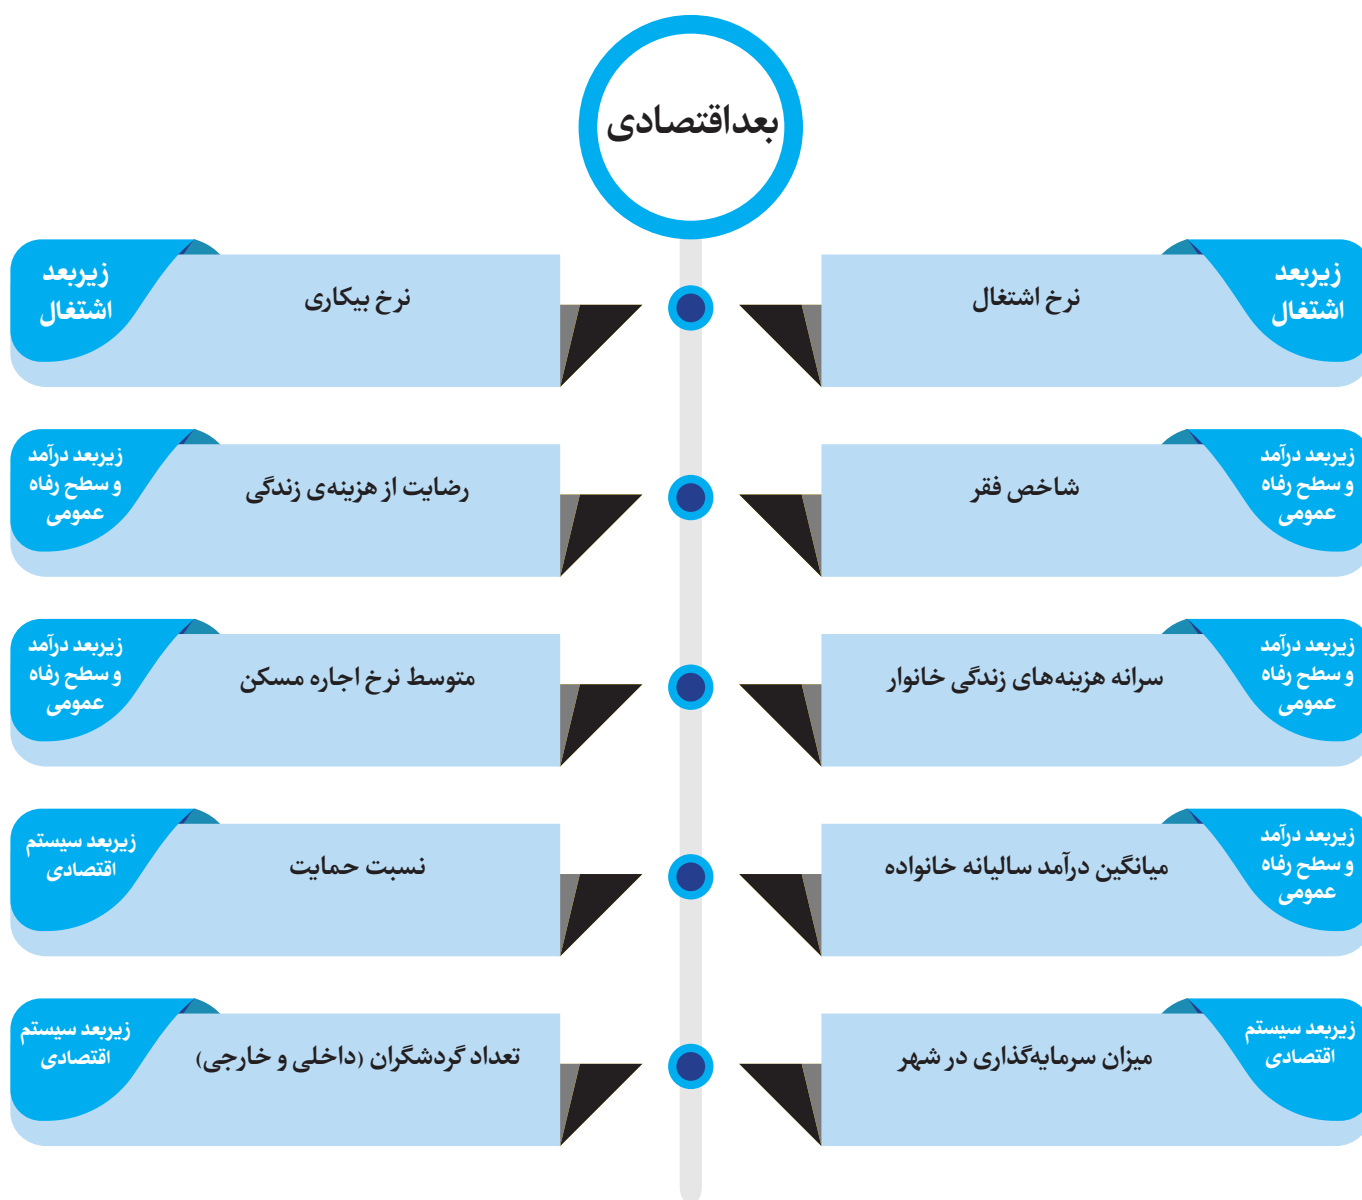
بعداقتصادی

زیربعد اشتغال
نرخ اشتغال

زیربعد اشتغال
نرخ بیکاری

زیربعد درآمد و سطح رفاه عمومی
شاخص فقر

زیربعد درآمد و سطح رفاه عمومی
رضایت از هزینه‌ی زندگی

زیربعد درآمد و سطح رفاه عمومی
سرانه هزینه‌های زندگی خانوار

زیربعد درآمد و سطح رفاه عمومی
متوسط نرخ اجاره مسکن

زیربعد درآمد و سطح رفاه عمومی
میانگین درآمد سالیانه خانواده

زیربعد سیستم اقتصادی
نسبت حمایت

زیربعد سیستم اقتصادی
میزان سرمایه‌گذاری در شهر

زیربعد سیستم اقتصادی
تعداد گردشگران (داخلی و خارجی)